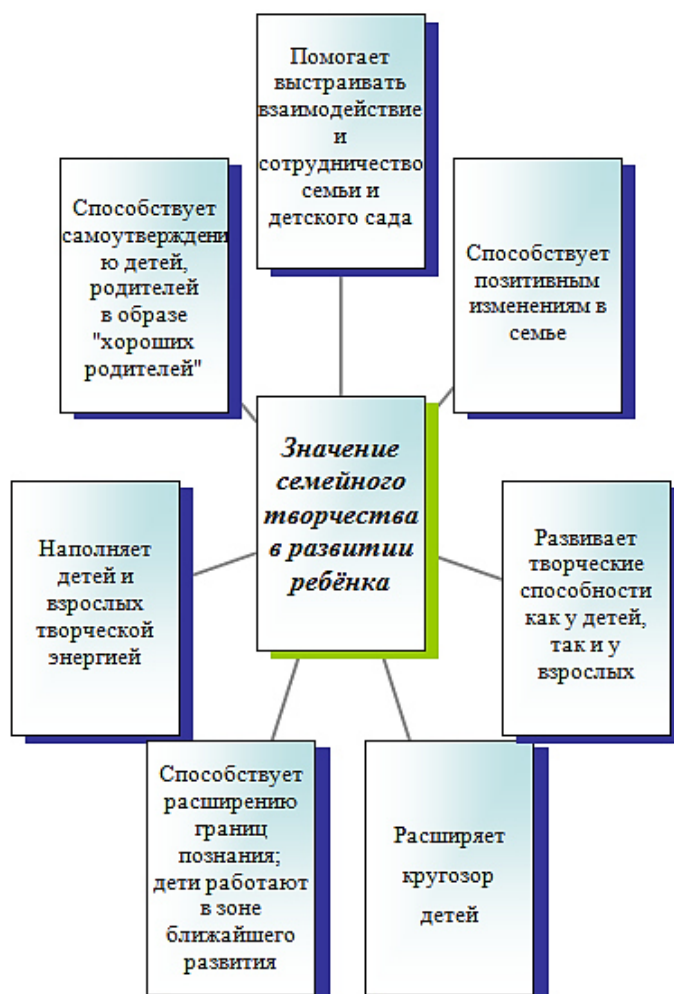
Помогает выстраивать взаимодействие и сотрудничество семьи и детского сада

Способствует самоутверждению детей, родителей в образе "хороших родителей"

Способствует позитивным изменениям в семье

Значение семейного творчества в развитии ребёнка

Наполняет детей и взрослых творческой энергией

Развивает творческие способности как у детей, так и у взрослых

Способствует расширению границ познания; дети работают в зоне ближайшего развития

Расширяет кругозор детей